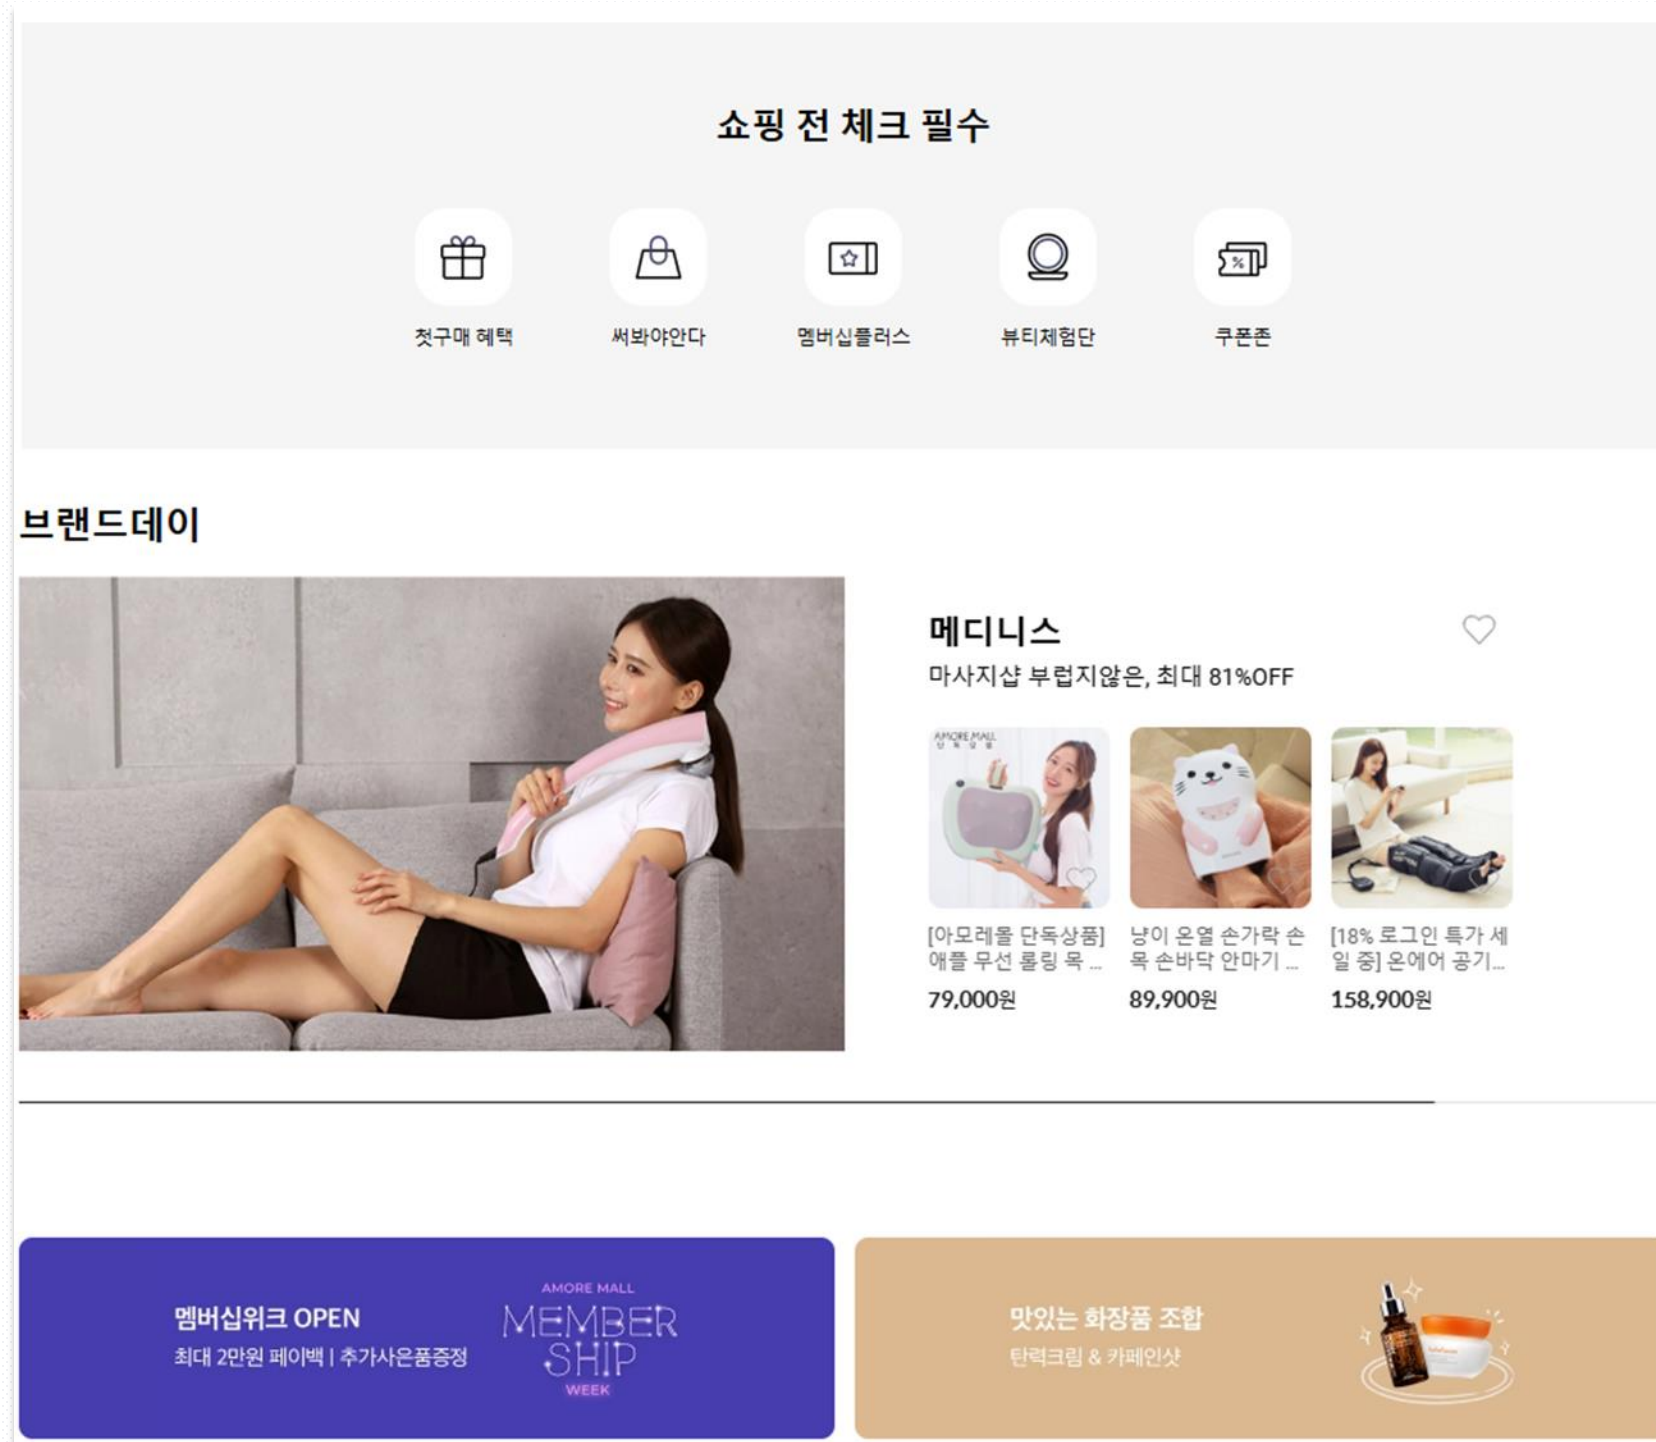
쇼핑 전 체크 필수

첫구매 혜택

써봐야안다

멤버십플러스

뷰티체험단

쿠폰존

브랜드데이

메디니스

마사지샵 부럽지않은, 최대 81%OFF

AMORE MALL

[아모레몰 단독상품] 애플 무선 롤링 목 ...

79,000원

냥이 온열 손가락 손목 손바닥 안마기 ...

89,900원

[18% 로그인 특가 세일 중] 온에어 공기...

158,900원

멤버십위크 OPEN

최대 2만원 페이백 | 추가사은품증정

AMORE MALL

MEMBER SHIP

WEEK

맛있는 화장품 조합

탄력크림 & 카페인샷